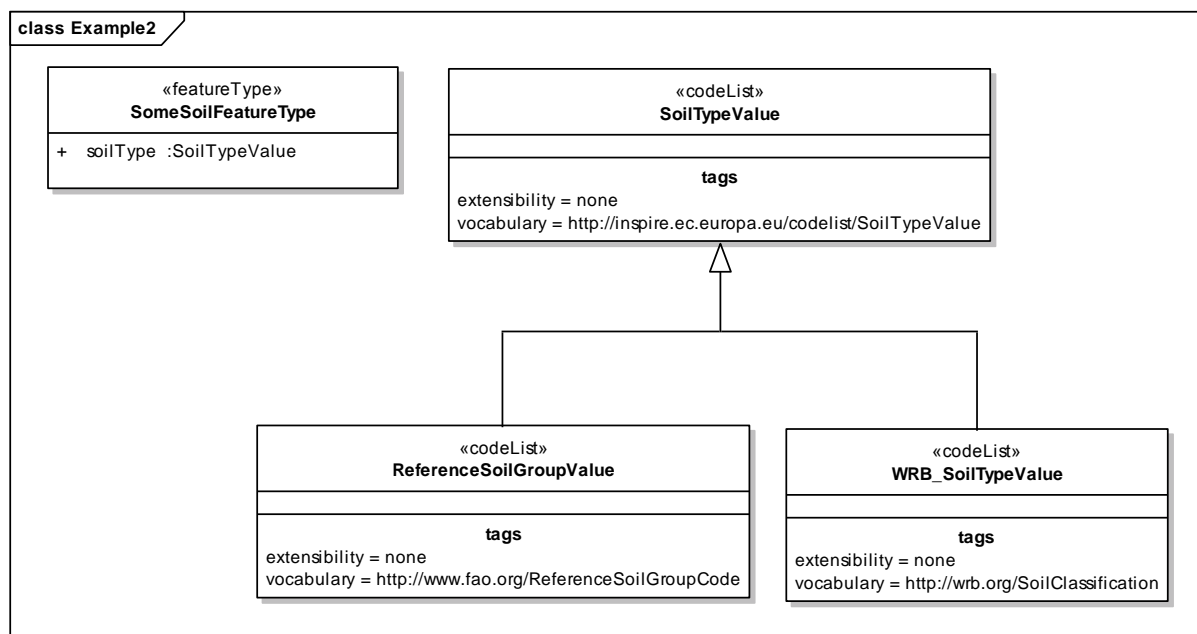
class Example2

«featureType»
SomeSoilFeatureType

+ soilType :SoilTypeValue

«codeList»
SoilTypeValue

tags
extensibility = none
vocabulary = http://inspire.ec.europa.eu/codelist/SoilTypeValue

«codeList»
ReferenceSoilGroupValue

tags
extensibility = none
vocabulary = http://www.fao.org/ReferenceSoilGroupCode

«codeList»
WRB_SoilTypeValue

tags
extensibility = none
vocabulary = http://wrb.org/SoilClassification